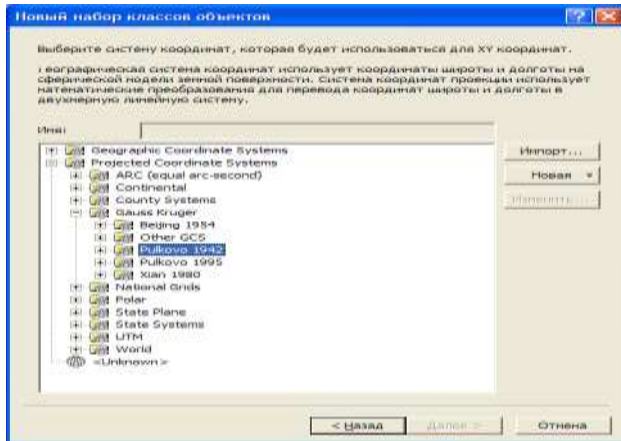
Новый набор классов объектов

Выберите систему координат, которая будет использоваться для XY координат.

Географическая система координат использует координаты широты и долготы на сферической модели земной поверхности. Система координат проекции использует математические преобразования для перевода координат широты и долготы в двухмерную линейную систему.

Имя:

Geographic Coordinate Systems
Projected Coordinate Systems
ARC (equal arc-second)
Continental
County Systems
Gauss Kruger
Beijing 1954
Other GCS
Pulkovo 1942
Pulkovo 1995
Xian 1980
National Grids
Polar
State Plane
State Systems
UTM
World
<Unknown>

Импорт...
Новая
Изменить...

< Назад
Далее >
Отмена